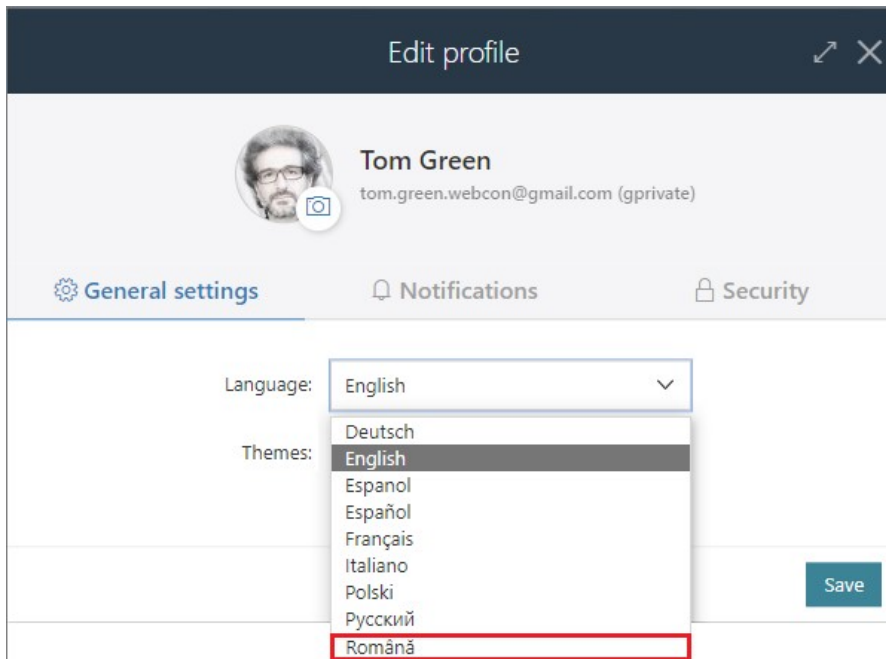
Edit profile

Tom Green
tom.green.webcon@gmail.com (gprivate)

General settings
Notifications
Security

Language:
English

Themes:

Deutsch
English
Espanol
Español
Français
Italiano
Polski
Русский
Română

Save